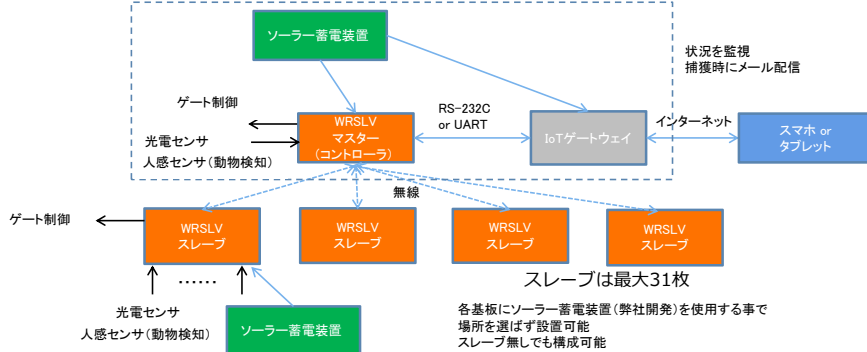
ソーラー蓄電装置

状況を監視
捕獲時にメール配信

ゲート制御

光電センサ
人感センサ（動物検知）

WRSLV
マスター
（コントローラ）

RS-232C
or UART

IoTゲートウェイ

インターネット

スマホ or
タブレット

無線

ゲート制御

WRSLV
スレーブ

WRSLV
スレーブ

WRSLV
スレーブ

WRSLV
スレーブ

……

スレーブは最大31枚

光電センサ
人感センサ（動物検知）

ソーラー蓄電装置

各基板にソーラー蓄電装置（弊社開発）を使用する事で
場所を選ばず設置可能
スレーブ無しでも構成可能